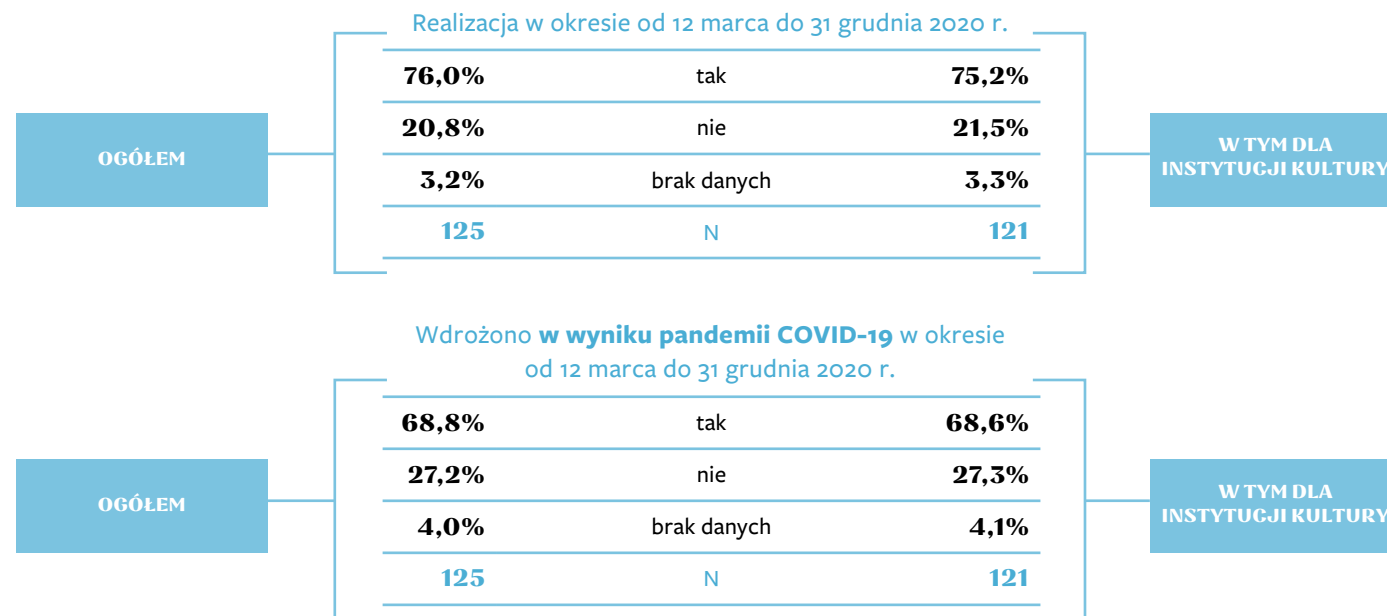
Realizacja w okresie od 12 marca do 31 grudnia 2020 r.

OGÓŁEM

W TYM DLA INSTYTUCJI KULTURY

| OGÓŁEM | | W TYM DLA INSTYTUCJI KULTURY |
|---|---|---|
| 76,0% | tak | 75,2% |
| 20,8% | nie | 21,5% |
| 3,2% | brak danych | 3,3% |
| 125 | N | 121 |

Wdrożono **w wyniku pandemii COVID-19** w okresie od 12 marca do 31 grudnia 2020 r.

OGÓŁEM

W TYM DLA INSTYTUCJI KULTURY

| OGÓŁEM | | W TYM DLA INSTYTUCJI KULTURY |
|---|---|---|
| 68,8% | tak | 68,6% |
| 27,2% | nie | 27,3% |
| 4,0% | brak danych | 4,1% |
| 125 | N | 121 |